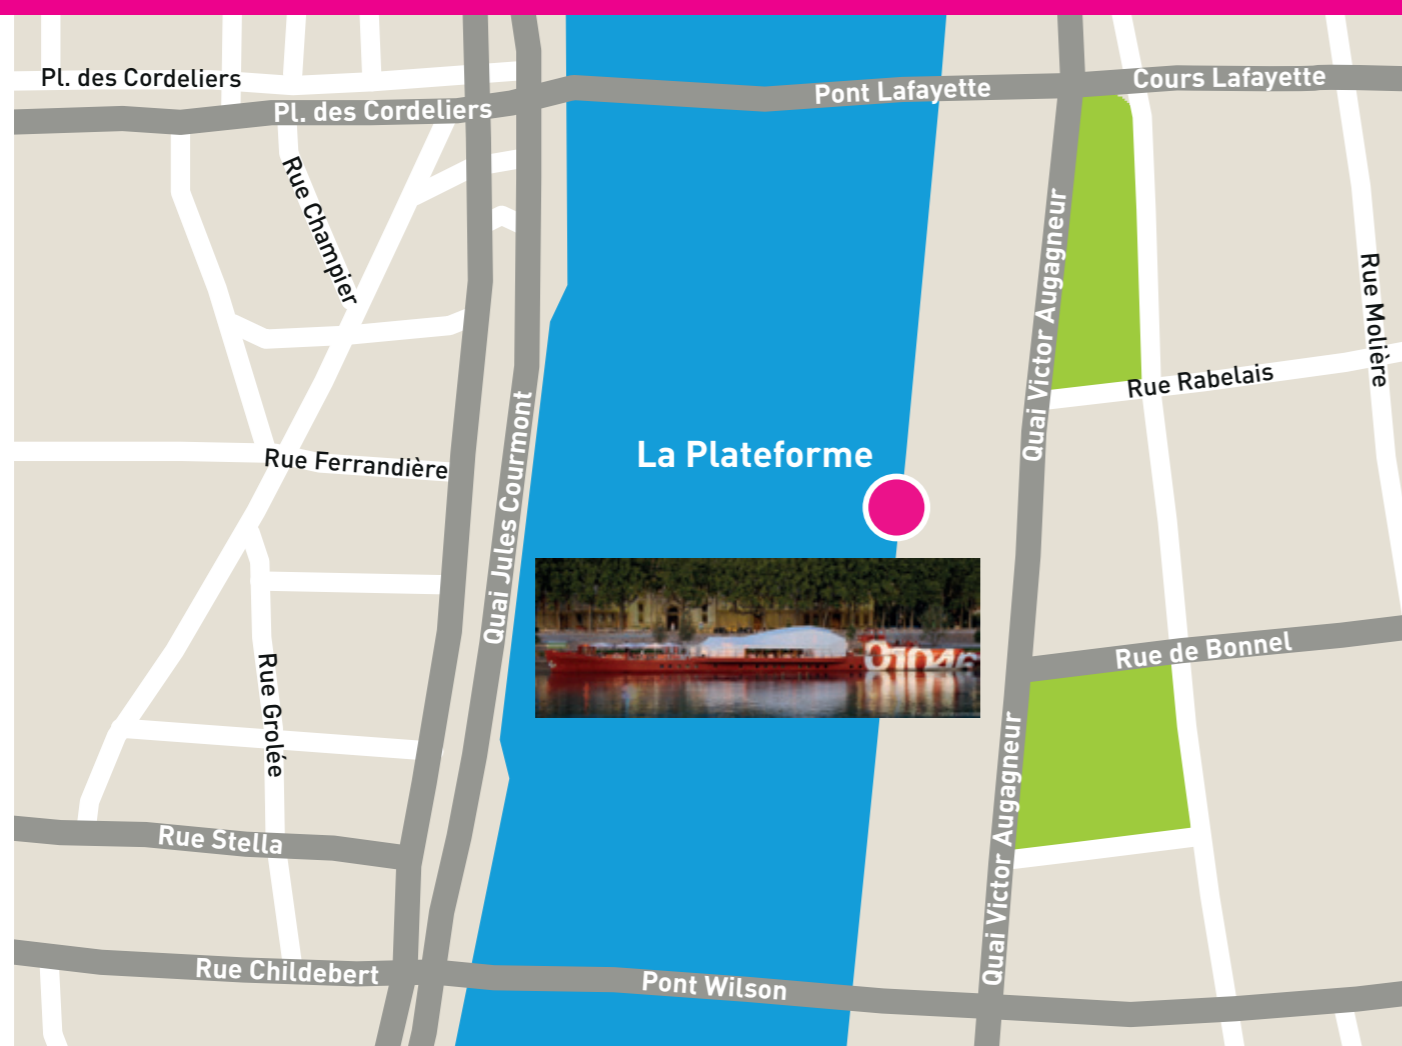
Pl. des Cordeliers
Pl. des Cordeliers
Pont Lafayette
Cours Lafayette
Rue Champier
Quai Victor Augagneur
Rue Molière
Rue Rabelais
La Plateforme
Rue Ferrandière
Quai Jules Courmont
Rue de Bonnel
Rue Grolée
Quai Victor Augagneur
Rue Stella
Rue Childebert
Pont Wilson